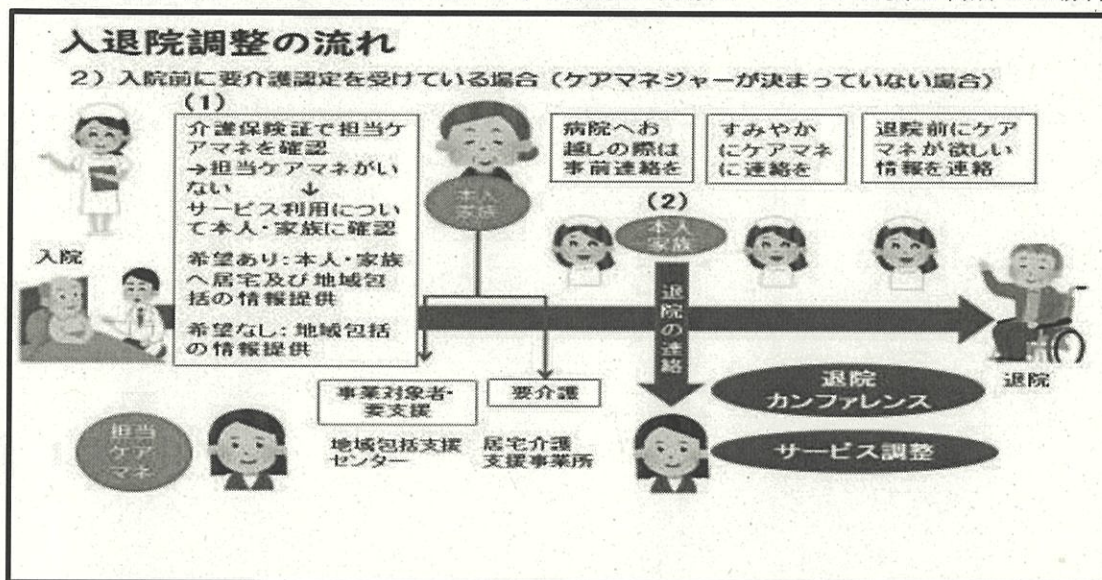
入退院調整の流れ

2）入院前に要介護認定を受けている場合（ケアマネジャーが決まっていない場合）

（1）

介護保険証で担当ケアマネを確認
→担当ケアマネがいない ↓
サービス利用について本人・家族に確認

希望あり：本人・家族へ居宅及び地域包括の情報提供

希望なし：地域包括の情報提供

本人家族

病院へお越しの際は事前連絡を

すみやかにケアマネに連絡を

退院前にケアマネが欲しい情報を連絡

（2）

本人家族

入院

退院の連絡

事業対象者・要支援

要介護

地域包括支援センター

居宅介護支援事業所

担当ケアマネ

退院カンファレンス

サービス調整

退院